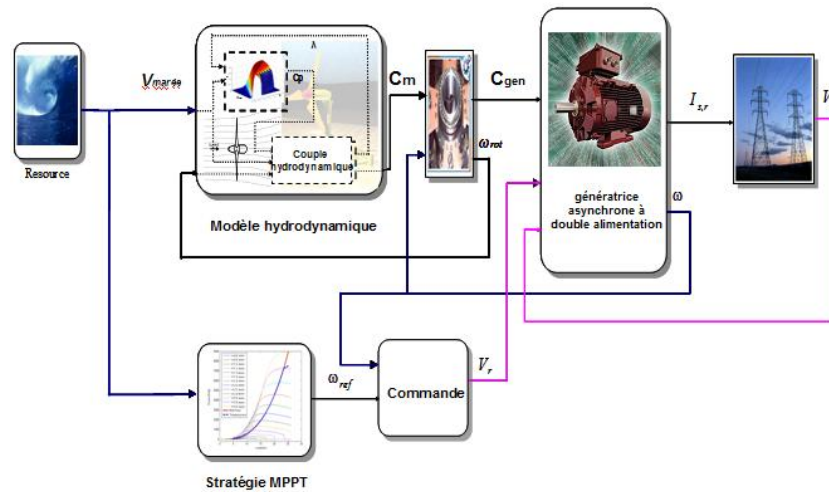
Resource

$V_{marée}$

λ

$C_p$

Couple hydrodynamique

Modèle hydrodynamique

Cm

Cgen

$\omega_{rot}$

génératrice asynchrone à double alimentation

ω

$I_{s,r}$

V

$\omega_{ref}$

Commande

$V_r$

Stratégie MPPT